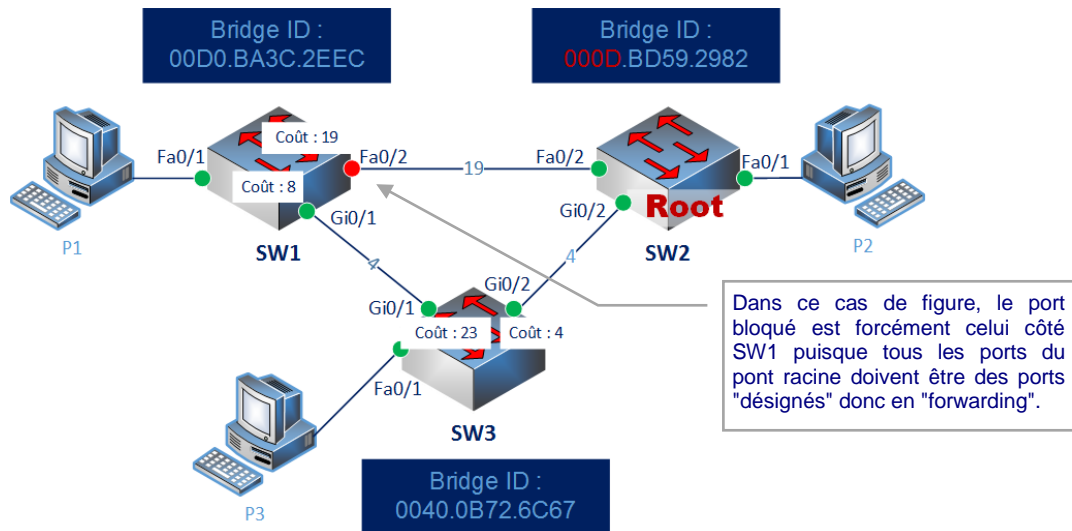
Bridge ID :
00D0.BA3C.2EEC

Bridge ID :
000D.BD59.2982

Coût : 19
Fa0/1
Fa0/2
19
Fa0/2
Fa0/1
Coût : 8
Gi0/1
Gi0/2
Root
P1
SW1
SW2
P2
4
4
Gi0/2
Gi0/1
Coût : 23
Coût : 4
Fa0/1
SW3
P3

Dans ce cas de figure, le port bloqué est forcément celui côté SW1 puisque tous les ports du pont racine doivent être des ports "désignés" donc en "forwarding".

Bridge ID :
0040.0B72.6C67